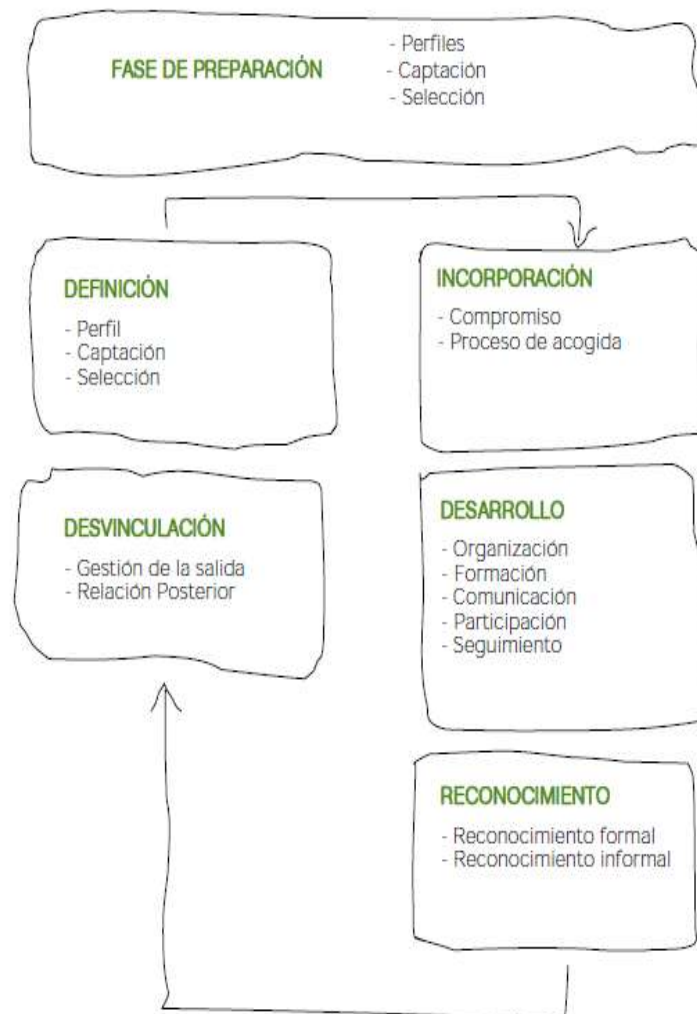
FASE DE PREPARACIÓN

- Perfiles
- Captación
- Selección

DEFINICIÓN

- Perfil
- Captación
- Selección

INCORPORACIÓN

- Compromiso
- Proceso de acogida

DESVINCULACIÓN

- Gestión de la salida
- Relación Posterior

DESARROLLO

- Organización
- Formación
- Comunicación
- Participación
- Seguimiento

RECONOCIMIENTO

- Reconocimiento formal
- Reconocimiento informal